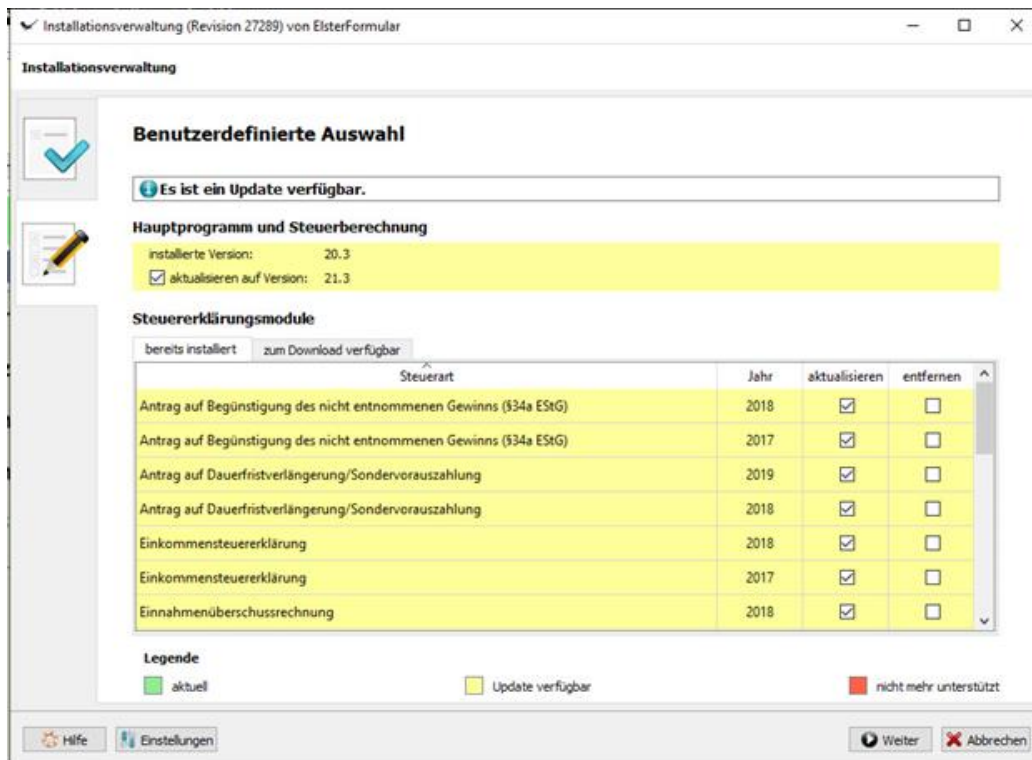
Installationsverwaltung (Revision 27289) von ElsterFormular

Installationsverwaltung

Benutzerdefinierte Auswahl

Es ist ein Update verfügbar.

Hauptprogramm und Steuerberechnung

installierte Version: 20.3
aktualisieren auf Version: 21.3

Steuererklärungsmodule

bereits installiert | zum Download verfügbar

| Steuerart | Jahr | aktualisieren | entfernen |
|---|---|---|---|
| Antrag auf Begünstigung des nicht entnommenen Gewinns (§34a EStG) | 2018 | ☑ | ☐ |
| Antrag auf Begünstigung des nicht entnommenen Gewinns (§34a EStG) | 2017 | ☑ | ☐ |
| Antrag auf Dauerfristverlängerung/Sondervorauszahlung | 2019 | ☑ | ☐ |
| Antrag auf Dauerfristverlängerung/Sondervorauszahlung | 2018 | ☑ | ☐ |
| Einkommensteuererklärung | 2018 | ☑ | ☐ |
| Einkommensteuererklärung | 2017 | ☑ | ☐ |
| Einnahmenüberschussrechnung | 2018 | ☑ | ☐ |

Legende

aktuell
Update verfügbar
nicht mehr unterstützt

Hilfe
Einstellungen
Weiter
Abbrechen